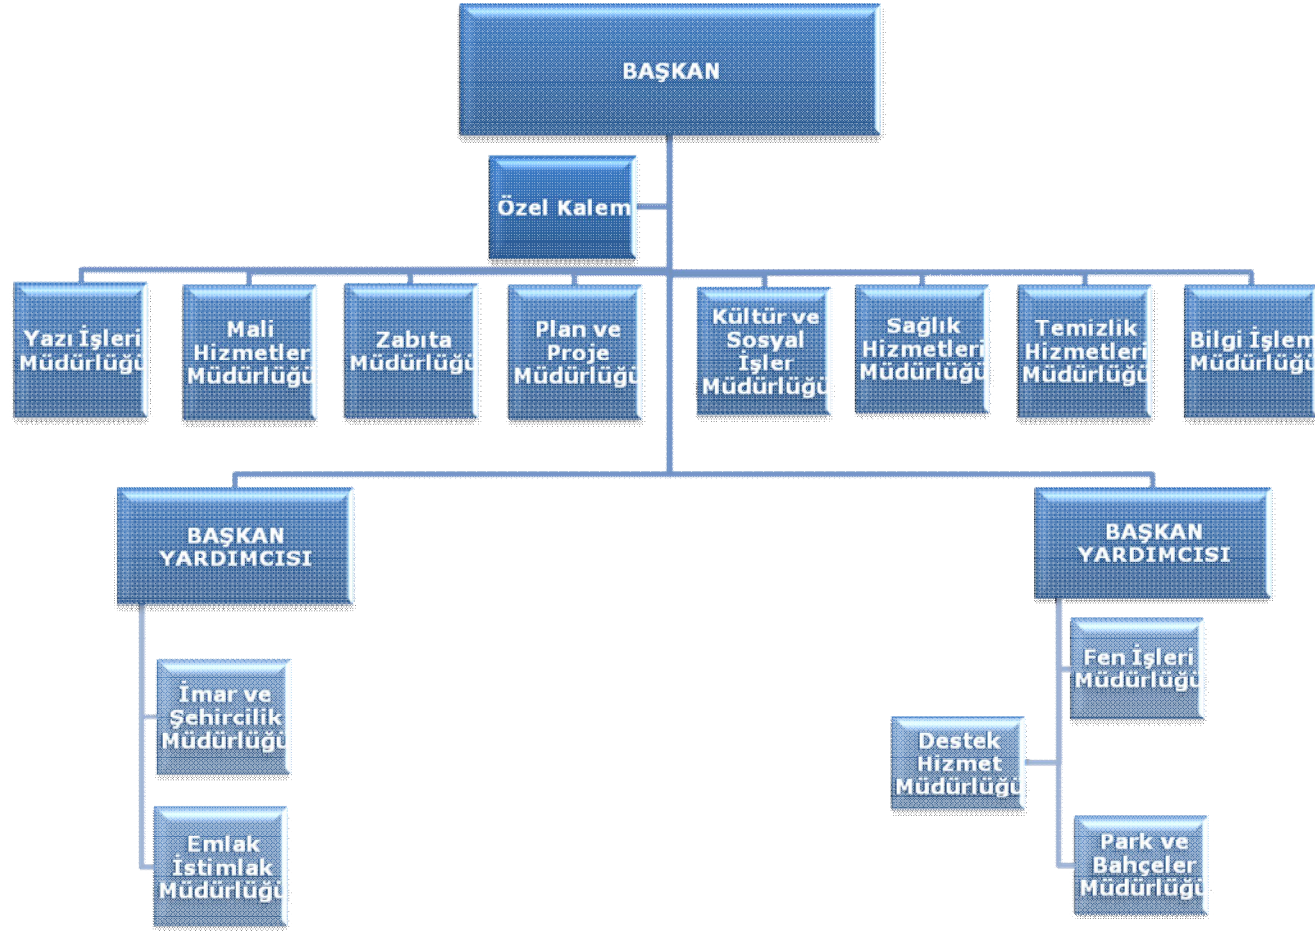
BAŞKAN

Özel Kalem

Yazı İşleri Müdürlüğü

Mali Hizmetler Müdürlüğü

Zabıta Müdürlüğü

Plan ve Proje Müdürlüğü

Kültür ve Sosyal İşler Müdürlüğü

Sağlık Hizmetleri Müdürlüğü

Temizlik Hizmetleri Müdürlüğü

Bilgi İşlem Müdürlüğü

BAŞKAN YARDIMCISI

İmar ve Şehircilik Müdürlüğü

Emlak İstimlak Müdürlüğü

BAŞKAN YARDIMCISI

Fen İşleri Müdürlüğü

Destek Hizmet Müdürlüğü

Park ve Bahçeler Müdürlüğü